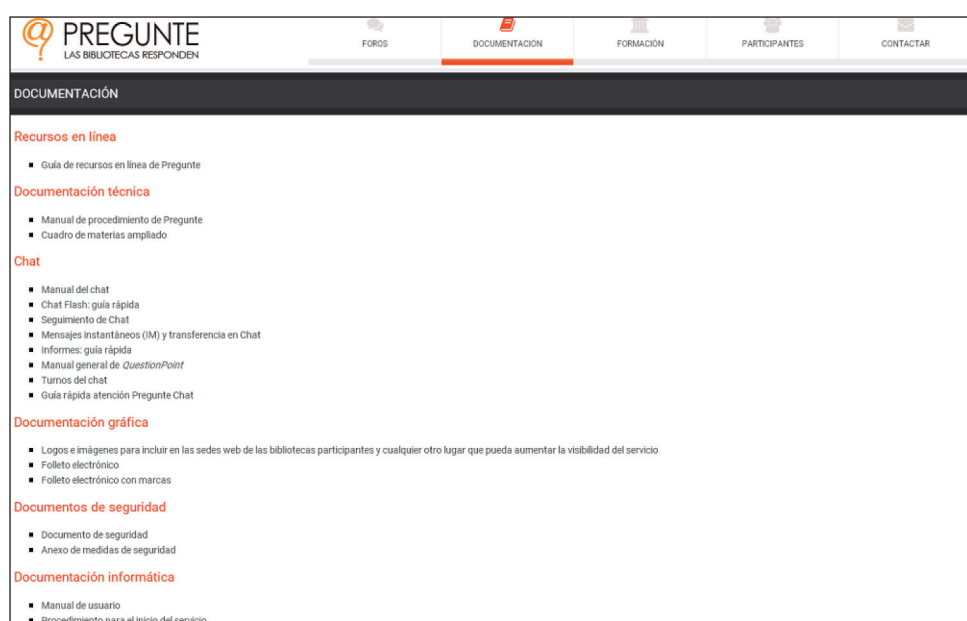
PREGUNTE
LAS BIBLIOTECAS RESPONDEN

FOROS | DOCUMENTACIÓN | FORMACIÓN | PARTICIPANTES | CONTACTAR

DOCUMENTACIÓN

Recursos en línea

- Guía de recursos en línea de Pregunte

Documentación técnica

- Manual de procedimiento de Pregunte
- Cuadro de materias ampliado

Chat

- Manual del chat
- Chat Flash: guía rápida
- Seguimiento de Chat
- Mensajes instantáneos (IM) y transferencia en Chat
- Informes: guía rápida
- Manual general de *QuestionPoint*
- Turnos del chat
- Guía rápida atención Pregunte Chat

Documentación gráfica

- Logos e imágenes para incluir en las sedes web de las bibliotecas participantes y cualquier otro lugar que pueda aumentar la visibilidad del servicio
- Folleto electrónico
- Folleto electrónico con marcas

Documentos de seguridad

- Documento de seguridad
- Anexo de medidas de seguridad

Documentación informática

- Manual de usuario
- Procedimiento para el inicio del servicio